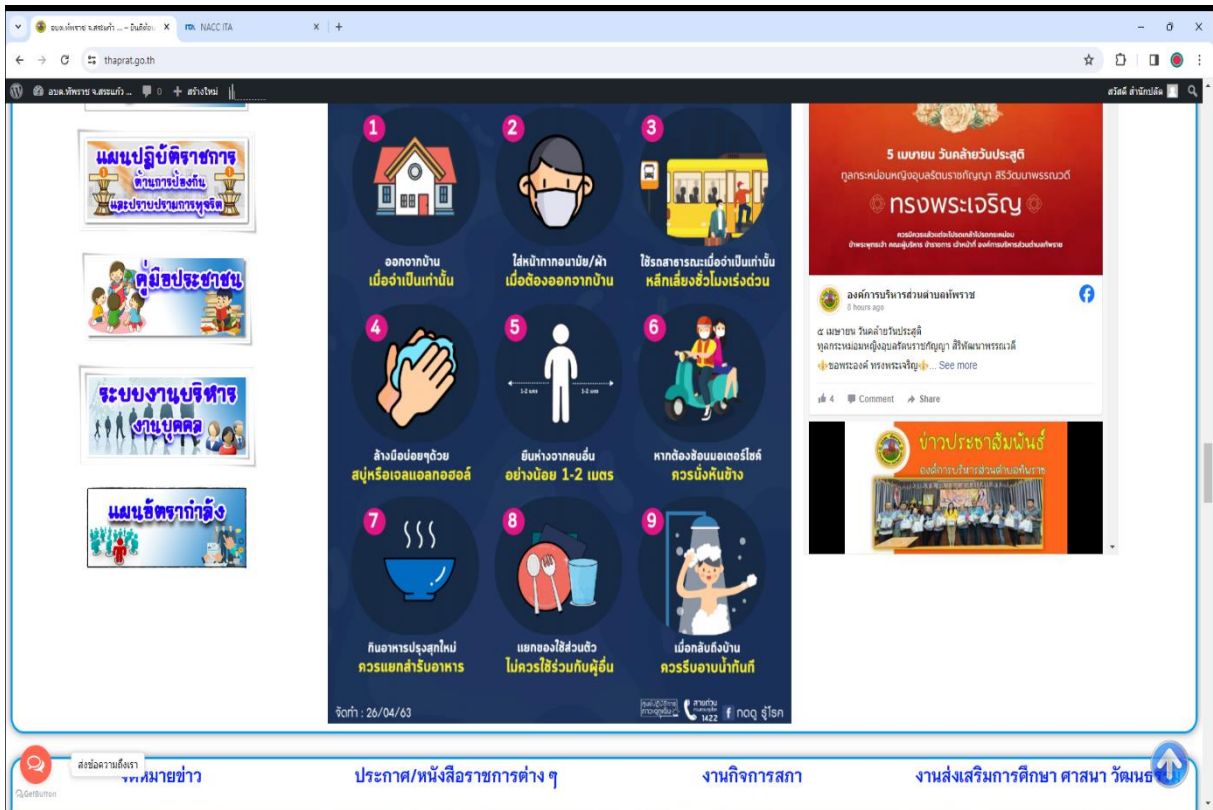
อบต.ทัพราช จ.สระแก้ว ... – ยินดีต้อน ×
NACC ITA ×
thaprat.go.th
อบต.ทัพราช จ.สระแก้ว ... 0 + สร้างใหม่
สวัสดี สำนักปลัด

แผนปฏิบัติราชการ ด้านการป้องกันและปราบปรามการทุจริต
คู่มือประชาชน
ระบบงานบริหารงานบุคคล
แผนอัตรากำลัง

1
ออกจากบ้าน เมื่อจำเป็นเท่านั้น
2
ใส่หน้ากากอนามัย/ผ้า เมื่อต้องออกจากบ้าน
3
ใช้รถสาธารณะเมื่อจำเป็นเท่านั้น หลีกเลี่ยงชั่วโมงเร่งด่วน
4
ล้างมือบ่อยๆด้วย สบู่หรือเจลแอลกอฮอล์
5
1-2 เมตร 1-2 เมตร
ยืนห่างจากคนอื่น อย่างน้อย 1-2 เมตร
6
หากต้องซ้อนมอเตอร์ไซค์ ควรนั่งหันข้าง
7
กินอาหารปรุงสุกใหม่ ควรแยกสำรับอาหาร
8
แยกของใช้ส่วนตัว ไม่ควรใช้ร่วมกับผู้อื่น
9
เมื่อกลับถึงบ้าน ควรรีบอาบน้ำทันที
จัดทำ : 26/04/63
สายด่วน 1422
กอง รู้โรค

5 เมษายน วันคล้ายวันประสูติ
ทูลกระหม่อมหญิงอุบลรัตนราชกัญญา สิริวัฒนาพรรณวดี
ทรงพระเจริญ
องค์การบริหารส่วนตำบลทัพราช
8 hours ago
๕ เมษายน วันคล้ายวันประสูติ
ทูลกระหม่อมหญิงอุบลรัตนราชกัญญา สิริวัฒนาพรรณวดี
ขอพระองค์ ทรงพระเจริญ... See more
4 Comment Share
ข่าวประชาสัมพันธ์
องค์การบริหารส่วนตำบลทัพราช

ส่งข้อความถึงเรา
จดหมายข่าว
ประกาศ/หนังสือราชการต่าง ๆ
งานกิจการสภา
งานส่งเสริมการศึกษา ศาสนา วัฒนธ
GetButton